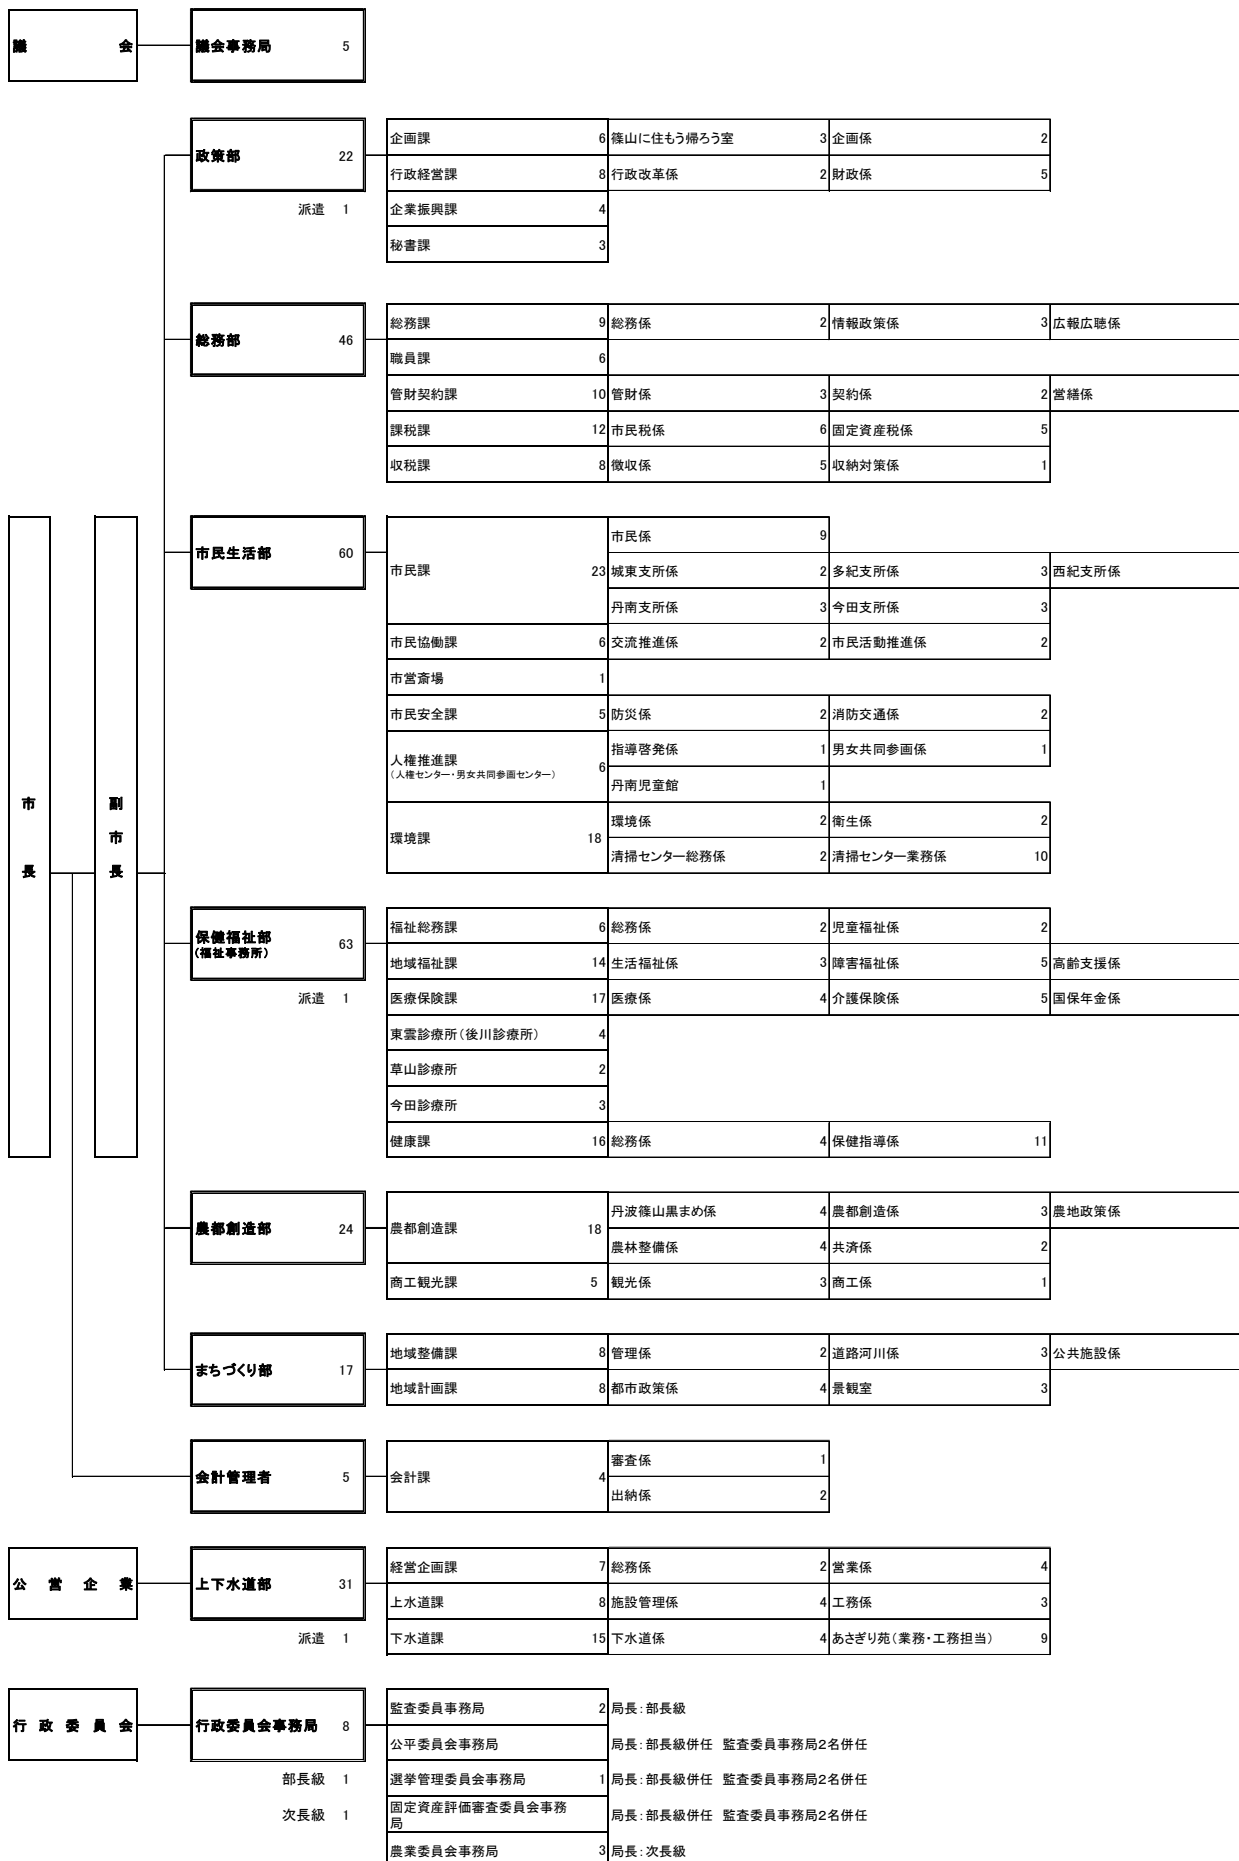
議　　会
議会事務局 5

政策部 22
派遣 1
企画課 6
篠山に住もう帰ろう室 3
企画係 2
行政経営課 8
行政改革係 2
財政係 5
企業振興課 4
秘書課 3

総務部 46
総務課 9
総務係 2
情報政策係 3
広報広聴係
職員課 6
管財契約課 10
管財係 3
契約係 2
営繕係
課税課 12
市民税係 6
固定資産税係 5
収税課 8
徴収係 5
収納対策係 1

市長
副市長

市民生活部 60
市民課 23
市民係 9
城東支所係 2
多紀支所係 3
西紀支所係
丹南支所係 3
今田支所係 3
市民協働課 6
交流推進係 2
市民活動推進係 2
市営斎場 1
市民安全課 5
防災係 2
消防交通係 2
人権推進課
（人権センター・男女共同参画センター） 6
指導啓発係 1
男女共同参画係 1
丹南児童館 1
環境課 18
環境係 2
衛生係 2
清掃センター総務係 2
清掃センター業務係 10

保健福祉部
（福祉事務所） 63
派遣 1
福祉総務課 6
総務係 2
児童福祉係 2
地域福祉課 14
生活福祉係 3
障害福祉係 5
高齢支援係
医療保険課 17
医療係 4
介護保険係 5
国保年金係
東雲診療所（後川診療所） 4
草山診療所 2
今田診療所 3
健康課 16
総務係 4
保健指導係 11

農都創造部 24
農都創造課 18
丹波篠山黒まめ係 4
農都創造係 3
農地政策係
農林整備係 4
共済係 2
商工観光課 5
観光係 3
商工係 1

まちづくり部 17
地域整備課 8
管理係 2
道路河川係 3
公共施設係
地域計画課 8
都市政策係 4
景観室 3

会計管理者 5
会計課 4
審査係 1
出納係 2

公　営　企　業
上下水道部 31
派遣 1
経営企画課 7
総務係 2
営業係 4
上水道課 8
施設管理係 4
工務係 3
下水道課 15
下水道係 4
あさぎり苑（業務・工務担当） 9

行　政　委　員　会
行政委員会事務局 8
部長級 1
次長級 1
監査委員事務局 2 局長：部長級
公平委員会事務局 局長：部長級併任　監査委員事務局2名併任
選挙管理委員会事務局 1 局長：部長級併任　監査委員事務局2名併任
固定資産評価審査委員会事務局 局長：部長級併任　監査委員事務局2名併任
農業委員会事務局 3 局長：次長級